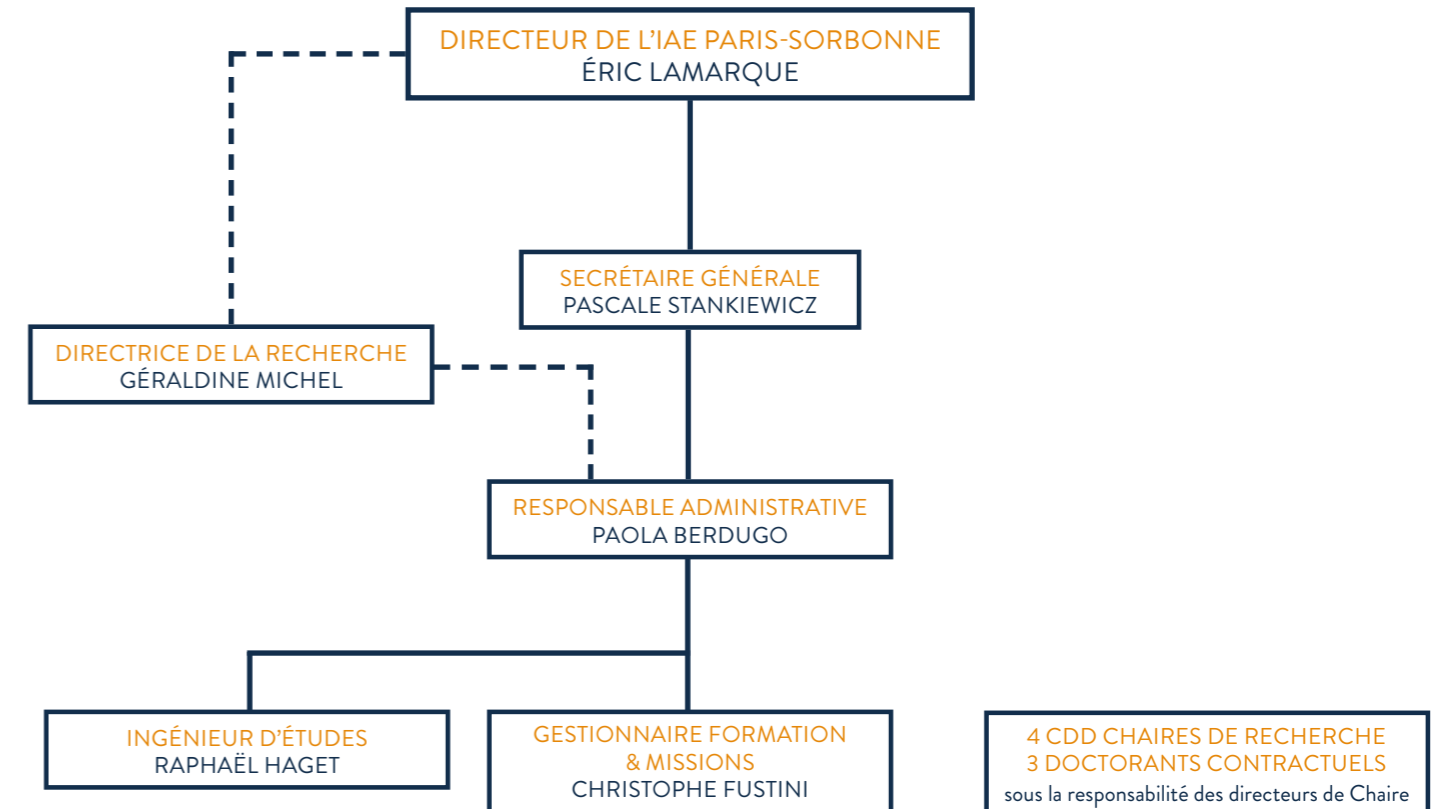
DIRECTEUR DE L'IAE PARIS-SORBONNE
ÉRIC LAMARQUE

SECRÉTAIRE GÉNÉRALE
PASCALE STANKIEWICZ

DIRECTRICE DE LA RECHERCHE
GÉRALDINE MICHEL

RESPONSABLE ADMINISTRATIVE
PAOLA BERDUGO

INGÉNIEUR D'ÉTUDES
RAPHAËL HAGET

GESTIONNAIRE FORMATION & MISSIONS
CHRISTOPHE FUSTINI

4 CDD CHAIRES DE RECHERCHE
3 DOCTORANTS CONTRACTUELS
sous la responsabilité des directeurs de Chaire